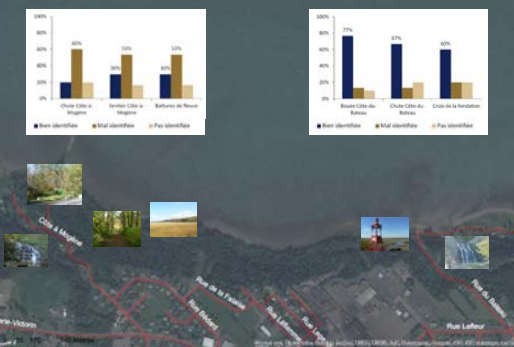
100%
80%
60%
40%
20%
0%

60%
53%
53%
30%
30%

Chute Côte à Mygène
Sentier Côte à Mygène
Battures de fleuve

Bien identifiée
Mal identifiée
Pas identifiée

100%
80%
60%
40%
20%
0%

77%
67%
60%

Bouée Côte du Bateau
Chute Côte du Bateau
Croix de la fondation

Bien identifiée
Mal identifiée
Pas identifiée

Côte à Mygène

Rue de la Falaise

Rue Bédard

Rue Lafleur

Rue du Bateau

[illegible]-Victorin